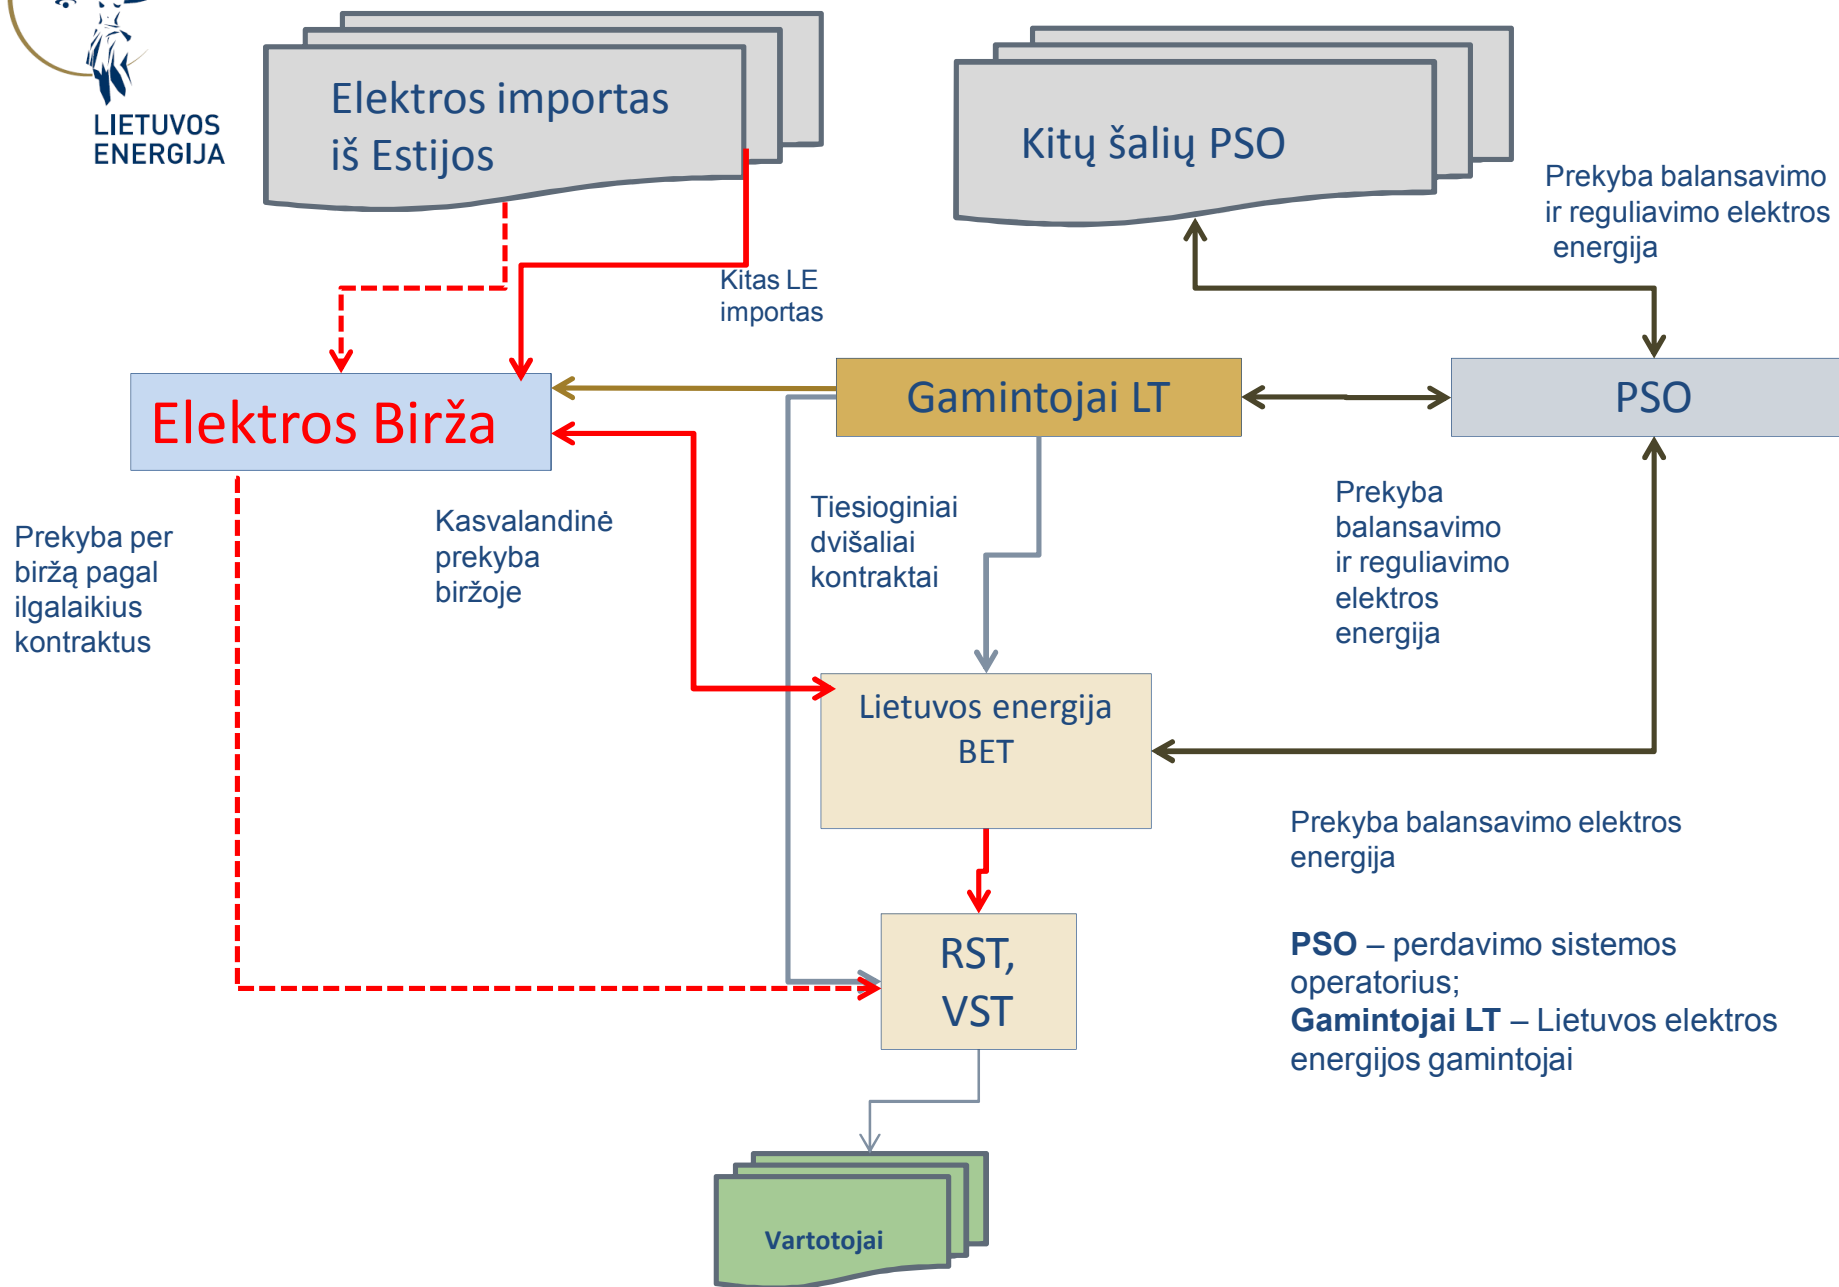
LIETUVOS ENERGIJA

Elektros importas iš Estijos

Kitų šalių PSO

Prekyba balansavimo ir reguliavimo elektros energija

Kitas LE importas

Elektros Birža

Gamintojai LT

PSO

Prekyba per biržą pagal ilgalaikius kontraktus

Kasvalandinė prekyba biržoje

Tiesioginiai dvišaliai kontraktai

Prekyba balansavimo ir reguliavimo elektros energija

Lietuvos energija BET

Prekyba balansavimo elektros energija

RST, VST

**PSO** – perdavimo sistemos operatorius;
**Gamintojai LT** – Lietuvos elektros energijos gamintojai

Vartotojai